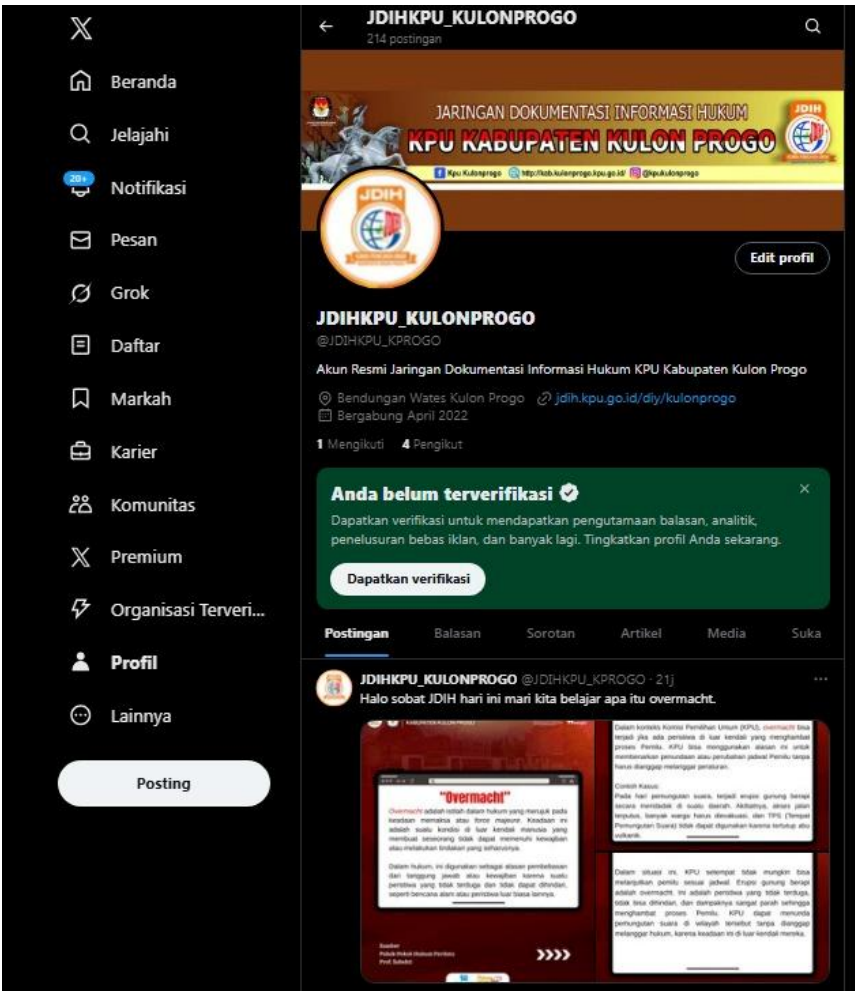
X

Beranda

Jelajahi

20+ Notifikasi

Pesan

Grok

Daftar

Markah

Karier

Komunitas

Premium

Organisasi Terveri...

Profil

Lainnya

Posting

JDIHKPU_KULONPROGO
214 postingan

JARINGAN DOKUMENTASI INFORMASI HUKUM
KPU KABUPATEN KULON PROGO
Kpu Kulonprogo http://kab.kulonprogo.kpu.go.id/ @kpukulonprogo

JDIH

Edit profil

JDIHKPU_KULONPROGO
@JDIHKPU_KPROGO

Akun Resmi Jaringan Dokumentasi Informasi Hukum KPU Kabupaten Kulon Progo

Bendungan Wates Kulon Progo jdih.kpu.go.id/diy/kulonprogo
Bergabung April 2022

1 Mengikuti 4 Pengikut

Anda belum terverifikasi

Dapatkan verifikasi untuk mendapatkan pengutamaan balasan, analitik, penelusuran bebas iklan, dan banyak lagi. Tingkatkan profil Anda sekarang.

Dapatkan verifikasi

Postingan Balasan Sorotan Artikel Media Suka

JDIHKPU_KULONPROGO @JDIHKPU_KPROGO · 21j
Halo sobat JDIH hari ini mari kita belajar apa itu overmacht.

"Overmacht"

Overmacht adalah istilah dalam hukum yang merujuk pada keadaan memaksa atau force majeure. Keadaan ini adalah suatu kondisi di luar kendali manusia yang membuat seseorang tidak dapat memenuhi kewajiban atau melakukan tindakan yang seharusnya.

Dalam hukum, ini digunakan sebagai alasan pembebasan dari tanggung jawab atau kewajiban karena suatu peristiwa yang tidak terduga dan tidak dapat dihindari, seperti bencana alam atau peristiwa luar biasa lainnya.

Sumber
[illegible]

Dalam konteks Komisi Pemilihan Umum (KPU), overmacht bisa terjadi jika ada peristiwa di luar kendali yang menghambat proses Pemilu. KPU bisa menggunakan alasan ini untuk memberlakukan penundaan atau perubahan jadwal Pemilu tanpa harus dianggap melanggar peraturan.

Contoh Kasus:
Pada hari pemungutan suara, terjadi erupsi gunung berapi secara mendadak di suatu daerah. Akibatnya, akses jalan terputus, banyak warga harus dievakuasi, dan TPS (Tempat Pemungutan Suara) tidak dapat digunakan karena tertutup abu vulkanik.

Dalam situasi ini, KPU setempat tidak mungkin bisa melanjutkan pemilu sesuai jadwal. Erupsi gunung berapi adalah overmacht. Ini adalah peristiwa yang tidak terduga, tidak bisa dihindari, dan dampaknya sangat parah sehingga menghambat proses Pemilu. KPU dapat menunda pemungutan suara di wilayah tersebut tanpa dianggap melanggar hukum, karena keadaan ini di luar kendali mereka.